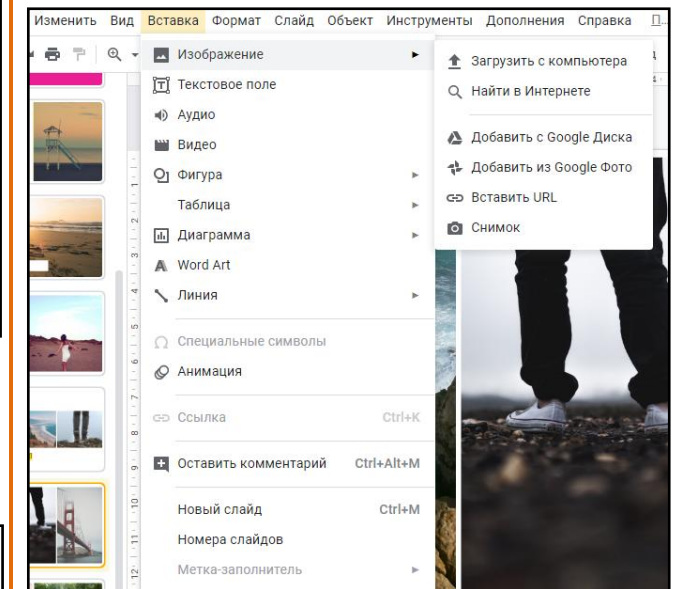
Изменить Вид Вставка Формат Слайд Объект Инструменты Дополнения Справка П...

Изображение
Текстовое поле
Аудио
Видео
Фигура
Таблица
Диаграмма
Word Art
Линия
Специальные символы
Анимация
Ссылка Ctrl+K
Оставить комментарий Ctrl+Alt+M
Новый слайд Ctrl+M
Номера слайдов
Метка-заполнитель

Загрузить с компьютера
Найти в Интернете
Добавить с Google Диска
Добавить из Google Фото
Вставить URL
Снимок